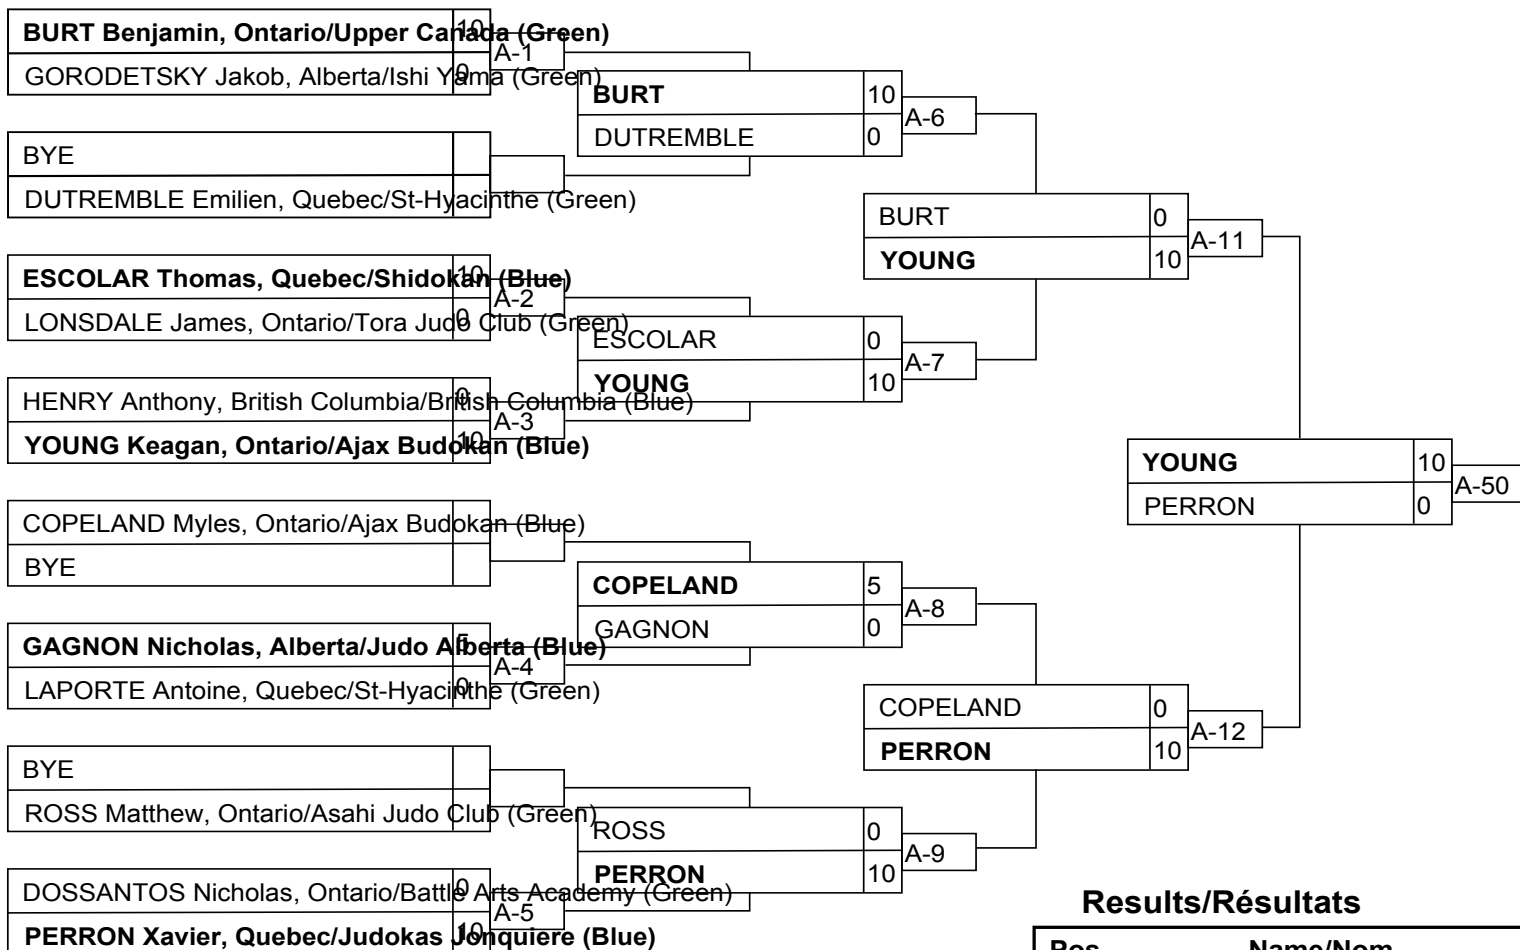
BURT Benjamin, Ontario/Upper Canada (Green) 10
GORODETSKY Jakob, Alberta/Ishi Yama (Green) 0
A-1

BYE
DUTREMBLE Emilien, Quebec/St-Hyacinthe (Green)

ESCOLAR Thomas, Quebec/Shidokan (Blue) 10
LONSDALE James, Ontario/Tora Judo Club (Green) 0
A-2

HENRY Anthony, British Columbia/British Columbia (Blue) 0
YOUNG Keagan, Ontario/Ajax Budokan (Blue) 10
A-3

COPELAND Myles, Ontario/Ajax Budokan (Blue)
BYE

GAGNON Nicholas, Alberta/Judo Alberta (Blue) 5
LAPORTE Antoine, Quebec/St-Hyacinthe (Green) 0
A-4

BYE
ROSS Matthew, Ontario/Asahi Judo Club (Green)

DOSSANTOS Nicholas, Ontario/Battle Arts Academy (Green) 0
PERRON Xavier, Quebec/Judokas Jonquiere (Blue) 10
A-5

| BURT | 10 |
|---|---|
| DUTREMBLE | 0 |
A-6

| ESCOLAR | 0 |
|---|---|
| YOUNG | 10 |
A-7

| COPELAND | 5 |
|---|---|
| GAGNON | 0 |
A-8

| ROSS | 0 |
|---|---|
| PERRON | 10 |
A-9

| BURT | 0 |
|---|---|
| YOUNG | 10 |
A-11

| COPELAND | 0 |
|---|---|
| PERRON | 10 |
A-12

| YOUNG | 10 |
|---|---|
| PERRON | 0 |
A-50

Results/Résultats

Pos Name/Nom